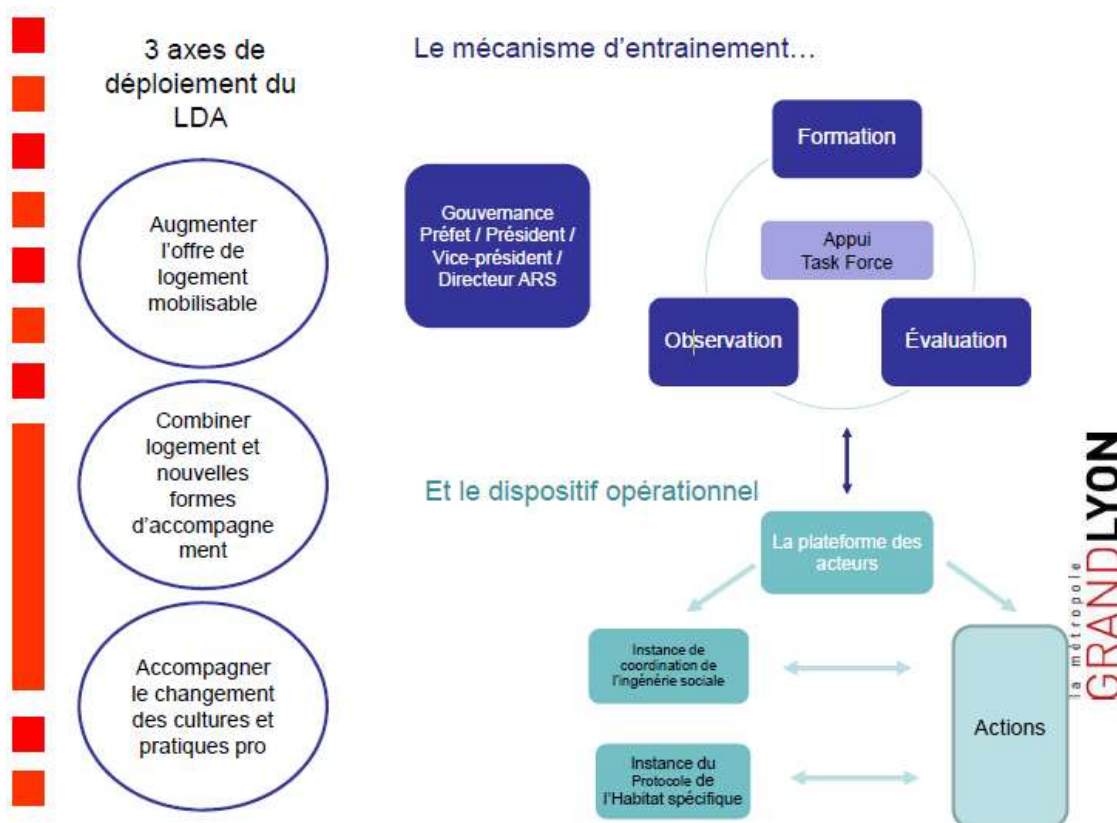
3 axes de déploiement du LDA

Augmenter l'offre de logement mobilisable

Combiner logement et nouvelles formes d'accompagnement

Accompagner le changement des cultures et pratiques pro

Le mécanisme d'entrainement…

Gouvernance Préfet / Président / Vice-président / Directeur ARS

Formation

Appui Task Force

Observation

Évaluation

Et le dispositif opérationnel

La plateforme des acteurs

Instance de coordination de l'ingénérie sociale

Instance du Protocole de l'Habitat spécifique

Actions

la métropole GRANDLYON